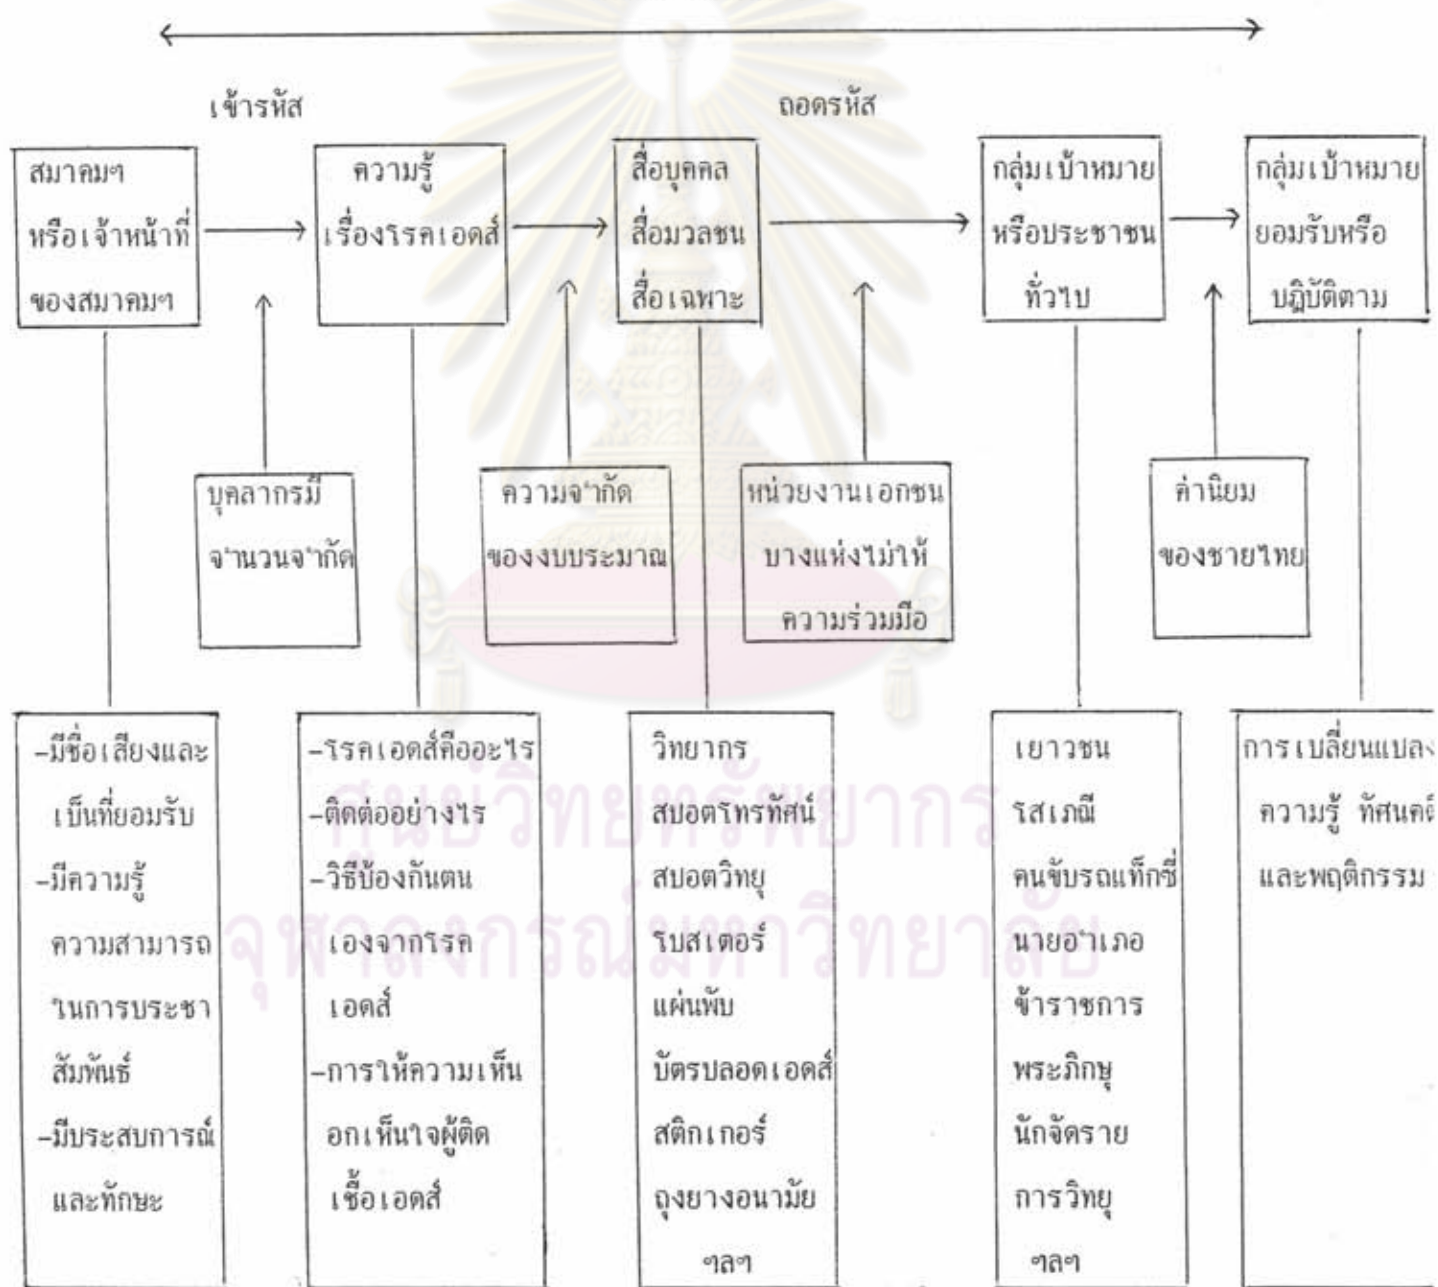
เข้ารหัส

ถอดรหัส

สมาคมฯ หรือเจ้าหน้าที่ของสมาคมฯ

ความรู้เรื่องโรคเอดส์

สื่อบุคคล สื่อมวลชน สื่อเฉพาะ

กลุ่มเป้าหมายหรือประชาชนทั่วไป

กลุ่มเป้าหมายยอมรับหรือปฏิบัติตาม

บุคลากรมีจำนวนจำกัด

ความจำกัดของงบประมาณ

หน่วยงานเอกชนบางแห่งไม่ให้ความร่วมมือ

ค่านิยมของชายไทย

-มีชื่อเสียงและเป็นที่ยอมรับ
-มีความรู้ความสามารถในการประชาสัมพันธ์
-มีประสบการณ์และทักษะ

-โรคเอดส์คืออะไร
-ติดต่ออย่างไร
-วิธีป้องกันตนเองจากโรคเอดส์
-การให้ความเห็นอกเห็นใจผู้ติดเชื้อเอดส์

วิทยากร
สปอตโทรทัศน์
สปอตวิทยุ
โปสเตอร์
แผ่นพับ
บัตรปลอดเอดส์
สติกเกอร์
ถุงยางอนามัย
ฯลฯ

เยาวชน
โสเภณี
คนขับรถแท็กซี่
นายอำเภอ
ข้าราชการ
พระภิกษุ
นักจัดรายการวิทยุ
ฯลฯ

การเปลี่ยนแปล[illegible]
ความรู้ ทัศนค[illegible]
และพฤติกรรม

ศูนย์วิทยทรัพยากร จุฬาลงกรณ์มหาวิทยาลัย